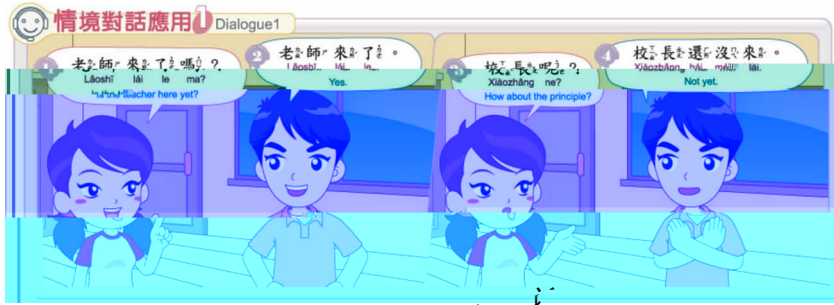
情境對話應用 1 Dialogue1

1 老師來了嗎?
Lǎoshī lái le ma?
Is the teacher here yet?

2 老師來了。
Lǎoshī lái le.
Yes.

3 校長呢?
Xiàozhǎng ne?
How about the principle?

4 校長還沒來。
Xiàozhǎng hái méi lái.
Not yet.